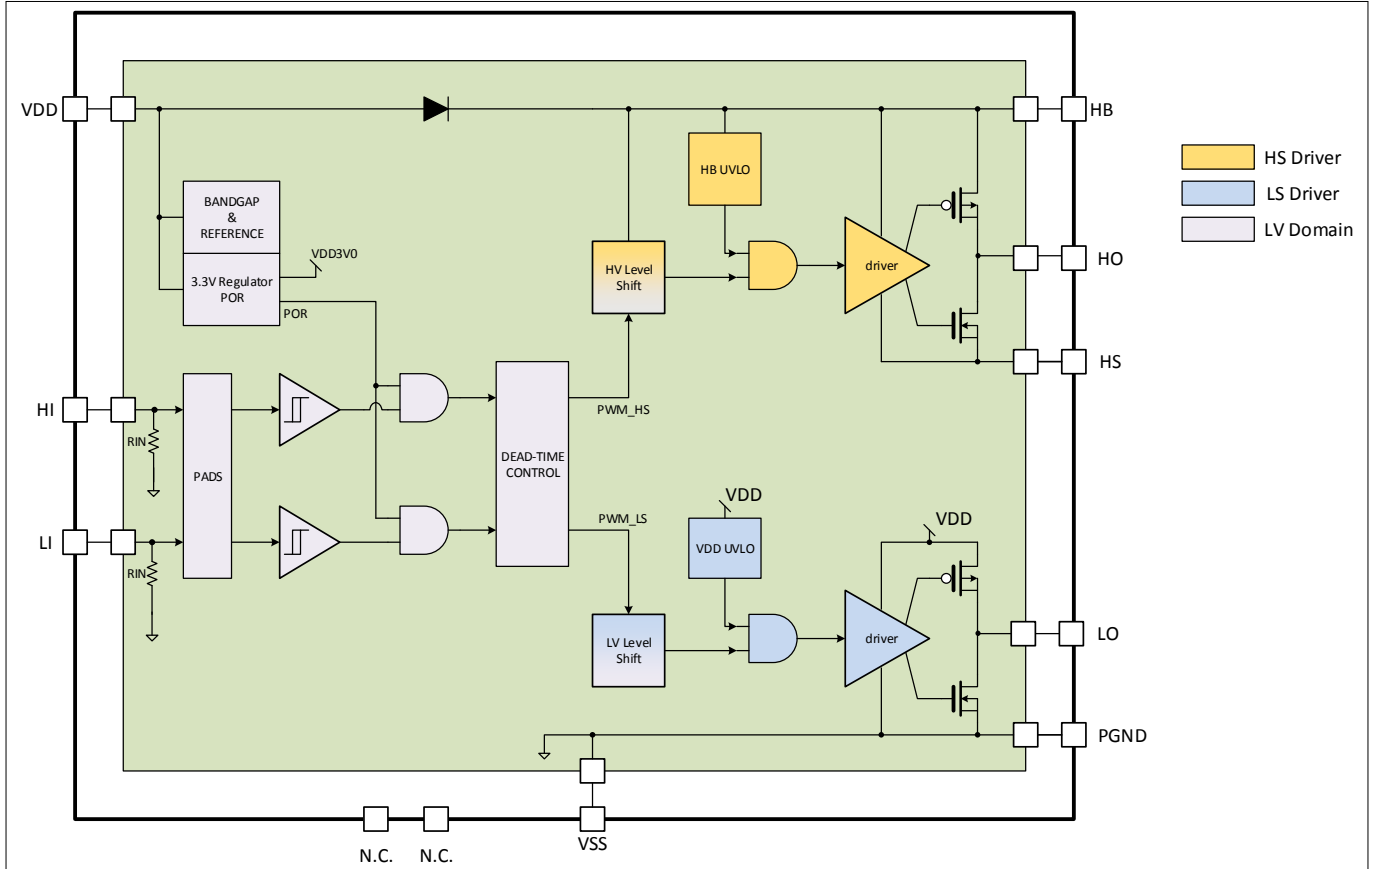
VDD
HB
HS Driver
LS Driver
LV Domain
BANDGAP & REFERENCE
3.3V Regulator POR
VDD3V0
POR
HB UVLO
HV Level Shift
driver
HO
HS
HI
RIN
PADS
DEAD-TIME CONTROL
PWM_HS
PWM_LS
LI
RIN
VDD
VDD UVLO
VDD
LV Level Shift
driver
LO
PGND
N.C.
N.C.
VSS